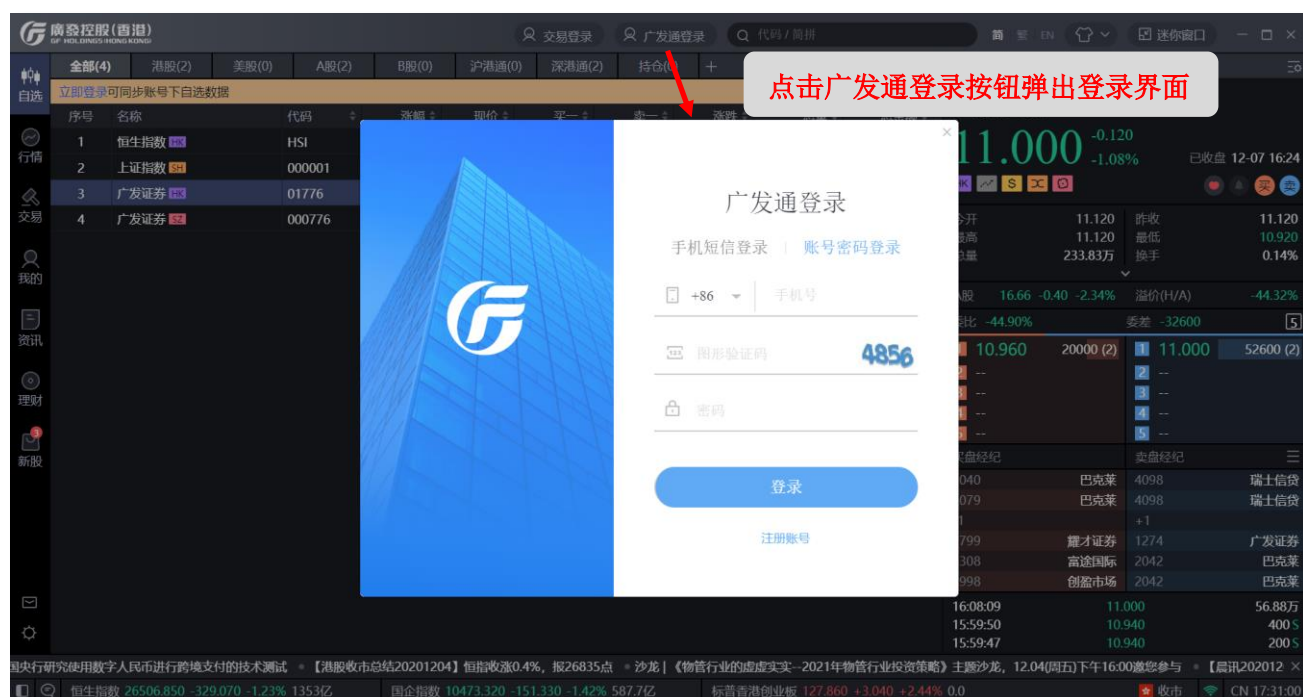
廣發控股(香港)
GF HOLDINGS (HONG KONG)
交易登录
广发通登录
代码 / 简拼
简 繁 EN
迷你窗口

自选
行情
交易
我的
资讯
理财
新股

全部(4) 港股(2) 美股(0) A股(2) B股(0) 沪港通(0) 深港通(2) 持仓(0) +

立即登录可同步账号下自选数据

| 序号 | 名称 | 代码 |
|---|---|---|
| 1 | 恒生指数 HK | HSI |
| 2 | 上证指数 SH | 000001 |
| 3 | 广发证券 HK | 01776 |
| 4 | 广发证券 SZ | 000776 |

点击广发通登录按钮弹出登录界面

广发通登录
手机短信登录 | 账号密码登录
+86 手机号
图形验证码 4856
密码
登录
注册账号

11.000 -0.120 -1.08%
已收盘 12-07 16:24
11.120 昨收 11.120
11.120 最低 10.920
233.83万 换手 0.14%
16.66 -0.40 -2.34% 溢价(H/A) -44.32%
-44.90% 委差 -32600
10.960 20000 (2) 11.000 52600 (2)
卖盘经纪
040 巴克莱 4098 瑞士信贷
079 巴克莱 4098 瑞士信贷
+1
799 耀才证券 1274 广发证券
308 富途国际 2042 巴克莱
998 创盈市场 2042 巴克莱
16:08:09 11.000 56.88万
15:59:50 10.940 400
15:59:47 10.940 200

国央行研究使用数字人民币进行跨境支付的技术测试 • 【港股收市总结20201204】恒指收涨0.4%，报26835点 • 沙龙 | 《物管行业的虚虚实实--2021年物管行业投资策略》主题沙龙，12.04(周五)下午16:00邀您参与 • 【晨讯202012

恒生指数 26506.850 -329.070 -1.23% 1353亿 国企指数 10473.320 -151.330 -1.42% 587.7亿 标普香港创业板 127.860 +3.040 +2.44% 0.0 收市 CN 17:31:00